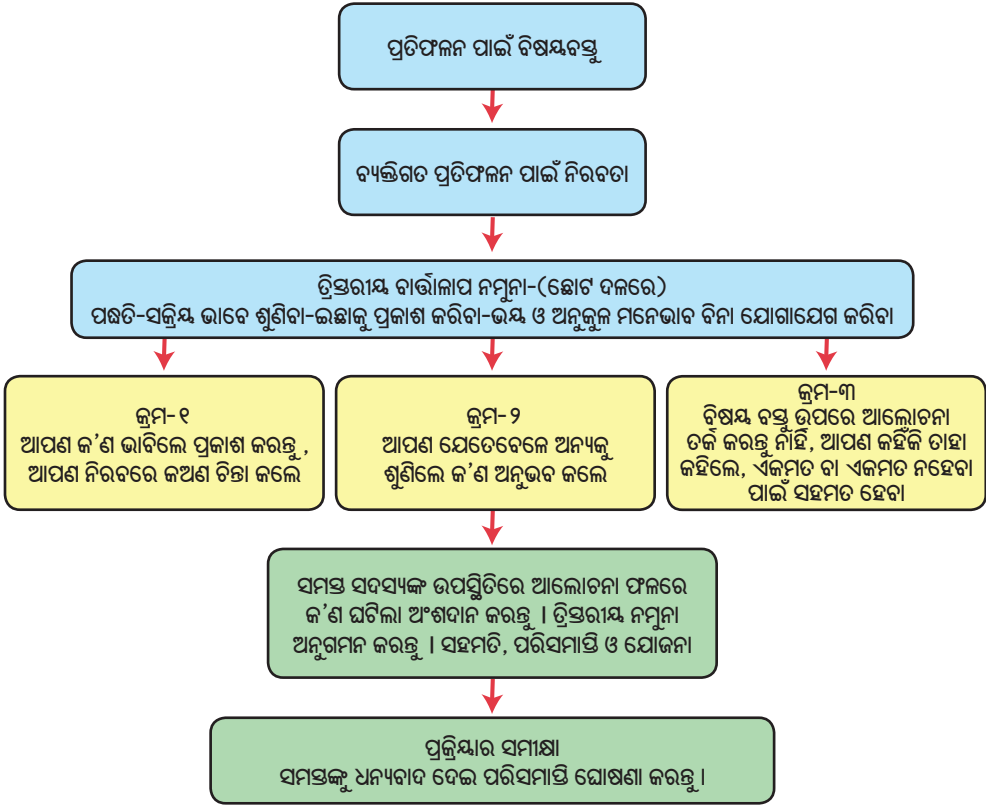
ପ୍ରତିଫଳନ ପାଇଁ ବିଷୟବସ୍ତୁ

ବ୍ୟକ୍ତିଗତ ପ୍ରତିଫଳନ ପାଇଁ ନିରବତା

ତ୍ରିସ୍ତରୀୟ ବାର୍ତ୍ତାଳାପ ନମୁନା-(ଛୋଟ ଦଳରେ)
ପଦ୍ଧତି-ସକ୍ରିୟ ଭାବେ ଶୁଣିବା-ଇଚ୍ଛାକୁ ପ୍ରକାଶ କରିବା-ଭୟ ଓ ଅନୁକୂଳ ମନୋଭାବ ବିନା ଯୋଗାଯୋଗ କରିବା

କ୍ରମ-୧
ଆପଣ କ'ଣ ଭାବିଲେ ପ୍ରକାଶ କରନ୍ତୁ , ଆପଣ ନିରବରେ କଅଣ ଚିନ୍ତା କଲେ

କ୍ରମ-୨
ଆପଣ ଯେତେବେଳେ ଅନ୍ୟକୁ ଶୁଣିଲେ କ'ଣ ଅନୁଭବ କଲେ

କ୍ରମ-୩
ବିଷୟ ବସ୍ତୁ ଉପରେ ଆଲୋଚନା ତର୍କ କରନ୍ତୁ ନାହିଁ, ଆପଣ କହିଁକି ତାହା କହିଲେ, ଏକମତ ବା ଏକମତ ନହେବା ପାଇଁ ସହମତ ହେବା

ସମସ୍ତ ସଦସ୍ୟଙ୍କ ଉପସ୍ଥିତିରେ ଆଲୋଚନା ଫଳରେ କ'ଣ ଘଟିଲା ଅଂଶଦାନ କରନ୍ତୁ । ତ୍ରିସ୍ତରୀୟ ନମୁନା ଅନୁଗମନ କରନ୍ତୁ । ସହମତି, ପରିସମାପ୍ତି ଓ ଯୋଜନା

ପ୍ରକ୍ରିୟାର ସମୀକ୍ଷା
ସମସ୍ତଙ୍କୁ ଧନ୍ୟବାଦ ଦେଇ ପରିସମାପ୍ତି ଘୋଷଣା କରନ୍ତୁ ।